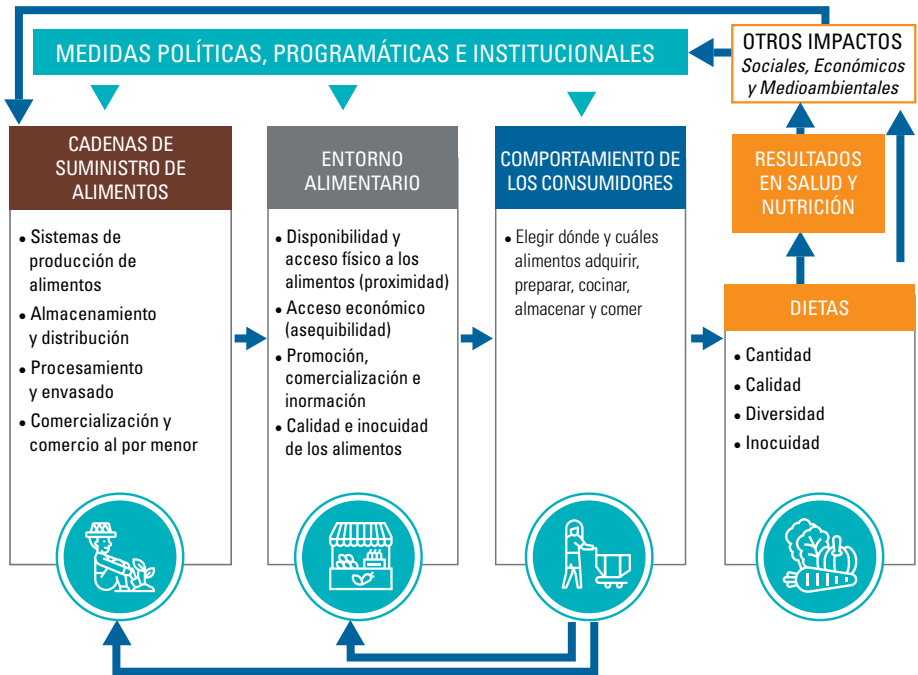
MEDIDAS POLÍTICAS, PROGRAMÁTICAS E INSTITUCIONALES

OTROS IMPACTOS
Sociales, Económicos y Medioambientales

CADENAS DE SUMINISTRO DE ALIMENTOS

• Sistemas de producción de alimentos
• Almacenamiento y distribución
• Procesamiento y envasado
• Comercialización y comercio al por menor

ENTORNO ALIMENTARIO

• Disponibilidad y acceso físico a los alimentos (proximidad)
• Acceso económico (asequibilidad)
• Promoción, comercialización e inormación
• Calidad e inocuidad de los alimentos

COMPORTAMIENTO DE LOS CONSUMIDORES

• Elegir dónde y cuáles alimentos adquirir, preparar, cocinar, almacenar y comer

RESULTADOS EN SALUD Y NUTRICIÓN

DIETAS

• Cantidad
• Calidad
• Diversidad
• Inocuidad